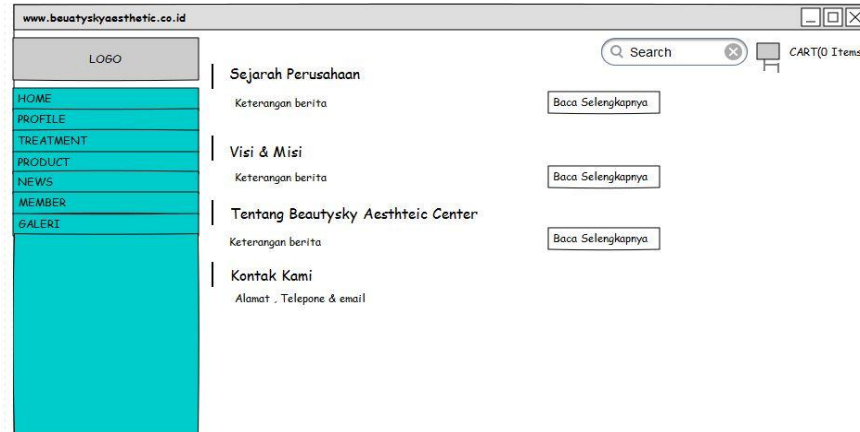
www.beuatyskyaesthetic.co.id

LOGO

HOME
PROFILE
TREATMENT
PRODUCT
NEWS
MEMBER
GALERI

Search

CART(0 Items

Sejarah Perusahaan

Keterangan berita

Baca Selengkapnya

Visi & Misi

Keterangan berita

Baca Selengkapnya

Tentang Beautysky Aesthteic Center

Keterangan berita

Baca Selengkapnya

Kontak Kami

Alamat , Telepone & email